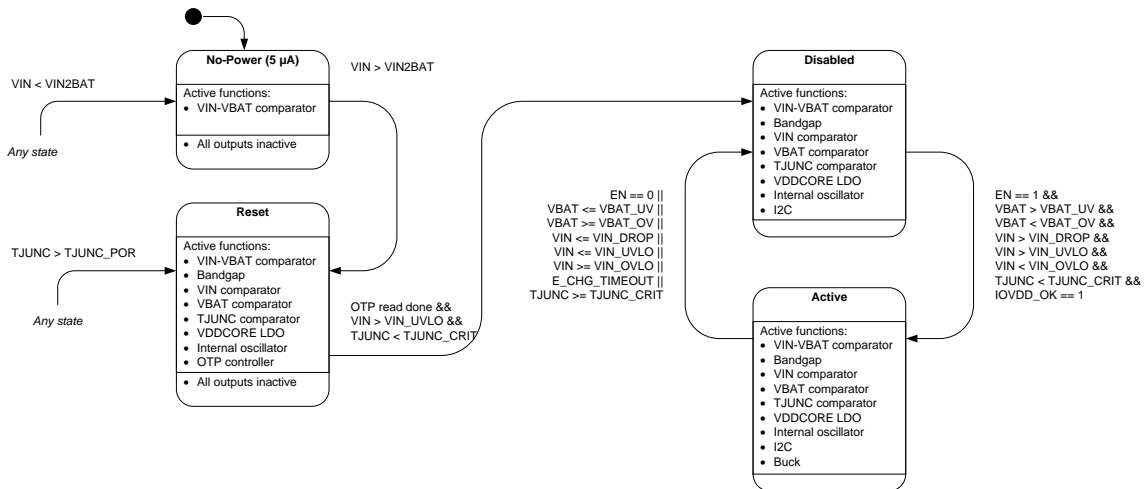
No-Power (5 µA)

Active functions:
• VIN-VBAT comparator

• All outputs inactive

VIN > VIN2BAT

VIN < VIN2BAT

Any state

Reset

Active functions:
• VIN-VBAT comparator
• Bandgap
• VIN comparator
• VBAT comparator
• TJUNC comparator
• VDDCORE LDO
• Internal oscillator
• OTP controller

• All outputs inactive

TJUNC > TJUNC_POR

Any state

OTP read done &&
VIN > VIN_UVLO &&
TJUNC < TJUNC_CRIT

Disabled

Active functions:
• VIN-VBAT comparator
• Bandgap
• VIN comparator
• VBAT comparator
• TJUNC comparator
• VDDCORE LDO
• Internal oscillator
• I2C

EN == 0 ||
VBAT <= VBAT_UV ||
VBAT >= VBAT_OV ||
VIN <= VIN_DROP ||
VIN <= VIN_UVLO ||
VIN >= VIN_OVLO ||
E_CHG_TIMEOUT ||
TJUNC >= TJUNC_CRIT

EN == 1 &&
VBAT > VBAT_UV &&
VBAT < VBAT_OV &&
VIN > VIN_DROP &&
VIN > VIN_UVLO &&
VIN < VIN_OVLO &&
TJUNC < TJUNC_CRIT &&
IOVDD_OK == 1

Active

Active functions:
• VIN-VBAT comparator
• Bandgap
• VIN comparator
• VBAT comparator
• TJUNC comparator
• VDDCORE LDO
• Internal oscillator
• I2C
• Buck